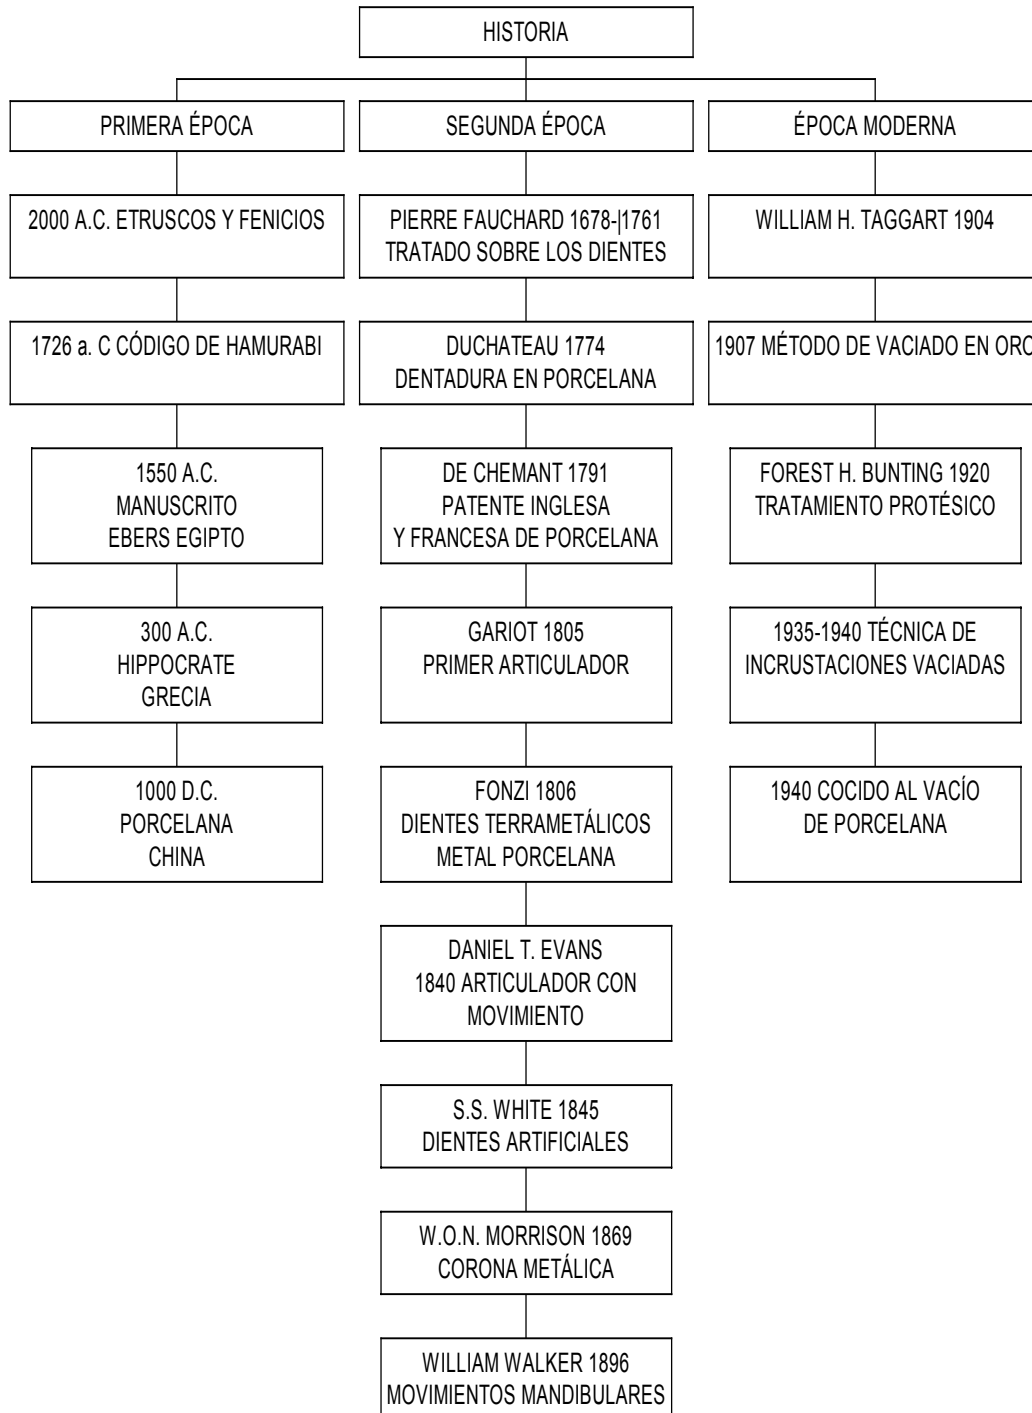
HISTORIA

PRIMERA ÉPOCA

2000 A.C. ETRUSCOS Y FENICIOS

1726 a. C CÓDIGO DE HAMURABI

1550 A.C. MANUSCRITO EBERS EGIPTO

300 A.C. HIPPOCRATE GRECIA

1000 D.C. PORCELANA CHINA

SEGUNDA ÉPOCA

PIERRE FAUCHARD 1678-|1761 TRATADO SOBRE LOS DIENTES

DUCHATEAU 1774 DENTADURA EN PORCELANA

DE CHEMANT 1791 PATENTE INGLESA Y FRANCESA DE PORCELANA

GARIOT 1805 PRIMER ARTICULADOR

FONZI 1806 DIENTES TERRAMETÁLICOS METAL PORCELANA

DANIEL T. EVANS 1840 ARTICULADOR CON MOVIMIENTO

S.S. WHITE 1845 DIENTES ARTIFICIALES

W.O.N. MORRISON 1869 CORONA METÁLICA

WILLIAM WALKER 1896 MOVIMIENTOS MANDIBULARES

ÉPOCA MODERNA

WILLIAM H. TAGGART 1904

1907 MÉTODO DE VACIADO EN ORO

FOREST H. BUNTING 1920 TRATAMIENTO PROTÉSICO

1935-1940 TÉCNICA DE INCRUSTACIONES VACIADAS

1940 COCIDO AL VACÍO DE PORCELANA